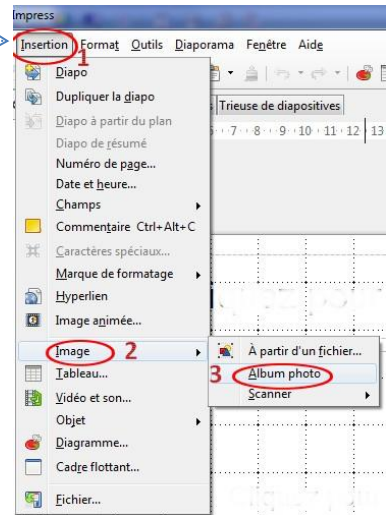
Impress

Insertion 1 Format Outils Diaporama Fenêtre Aide

Trieuse de diapositives

6 · 7 · 8 · 9 · 10 · 11 · 12 · 13

Diapo
Dupliquer la diapo
Diapo à partir du plan
Diapo de résumé
Numéro de page...
Date et heure...
Champs
Commentaire Ctrl+Alt+C
Caractères spéciaux...
Marque de formatage
Hyperlien
Image animée...
Image 2
Tableau...
Vidéo et son...
Objet
Diagramme...
Cadre flottant...
Fichier...

À partir d'un fichier...
3 Album photo
Scanner